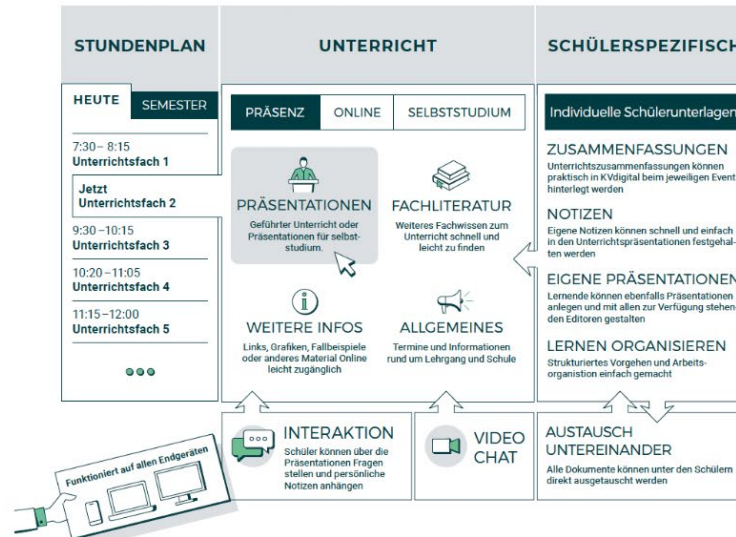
STUNDENPLAN

HEUTE | SEMESTER

7:30 – 8:15
Unterrichtsfach 1

Jetzt
Unterrichtsfach 2

9:30 –10:15
Unterrichtsfach 3

10:20 – 11:05
Unterrichtsfach 4

11:15 –12:00
Unterrichtsfach 5

UNTERRICHT

PRÄSENZ | ONLINE | SELBSTSTUDIUM

PRÄSENTATIONEN
Geführter Unterricht oder Präsentationen für selbststudium.

FACHLITERATUR
Weiteres Fachwissen zum Unterricht schnell und leicht zu finden

WEITERE INFOS
Links, Grafiken, Fallbeispiele oder anderes Material Online leicht zugänglich

ALLGEMEINES
Termine und Informationen rund um Lehrgang und Schule

SCHÜLERSPEZIFISCH

Individuelle Schülerunterlagen

ZUSAMMENFASSUNGEN
Unterrichtszusammenfassungen können praktisch in KVdigital beim jeweiligen Event hinterlegt werden

NOTIZEN
Eigene Notizen können schnell und einfach in den Unterrichtspräsentationen festgehalten werden

EIGENE PRÄSENTATIONEN
Lernende können ebenfalls Präsentationen anlegen und mit allen zur Verfügung stehen den Editoren gestalten

LERNEN ORGANISIEREN
Strukturiertes Vorgehen und Arbeitsorganistion einfach gemacht

INTERAKTION
Schüler können über die Präsentationen Fragen stellen und persönliche Notizen anhängen

VIDEO CHAT

AUSTAUSCH UNTEREINANDER
Alle Dokumente können unter den Schülern direkt ausgetauscht werden

Funktioniert auf allen Endgeräten